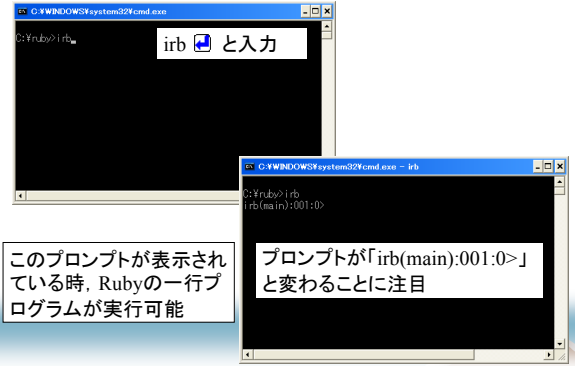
C:¥WINDOWS¥system32¥cmd.exe

C:¥ruby>irb

irb ↵ と入力

C:¥WINDOWS¥system32¥cmd.exe - irb

C:¥ruby>irb
irb(main):001:0>

このプロンプトが表示されている時，Rubyの一行プログラムが実行可能

プロンプトが「irb(main):001:0>」と変わることに注目